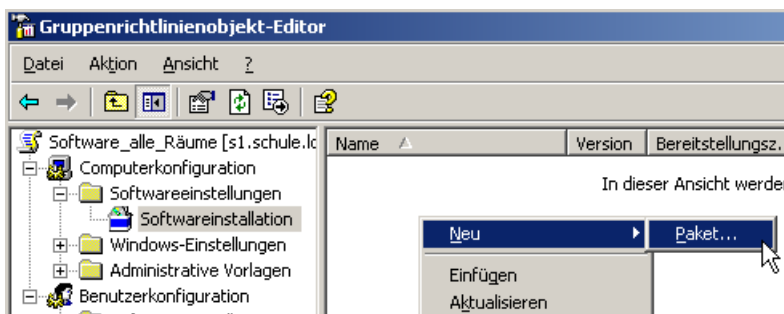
Gruppenrichtlinienobjekt-Editor

Datei Aktion Ansicht ?

Software_alle_Räume [s1.schule.lc
Computerkonfiguration
Softwareeinstellungen
Softwareinstallation
Windows-Einstellungen
Administrative Vorlagen
Benutzerkonfiguration

| Name | Version | Bereitstellungsz. |
|---|---|---|

In dieser Ansicht werde

Neu
Paket...
Einfügen
Aktualisieren